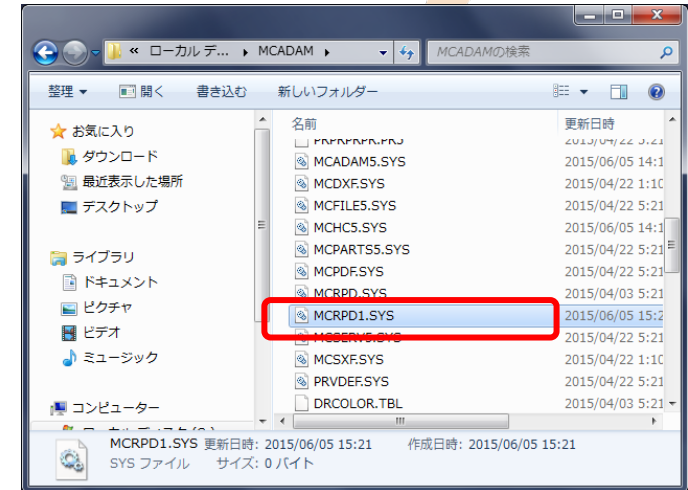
« ローカル デ... › MCADAM ›

MCADAMの検索

整理 ▾  開く  書き込む  新しいフォルダー

お気に入り
ダウンロード
最近表示した場所
デスクトップ

ライブラリ
ドキュメント
ピクチャ
ビデオ
ミュージック

コンピューター

| 名前 | 更新日時 |
|---|---|
| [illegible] | 2015/04/22 5:21 |
| MCADAM5.SYS | 2015/06/05 14:1 |
| MCDXF.SYS | 2015/04/22 1:10 |
| MCFILE5.SYS | 2015/04/22 5:21 |
| MCHC5.SYS | 2015/06/05 14:1 |
| MCPARTS5.SYS | 2015/04/22 5:21 |
| MCPDF.SYS | 2015/04/22 5:21 |
| MCRPD.SYS | 2015/04/03 5:21 |
| MCRPD1.SYS | 2015/06/05 15:2 |
| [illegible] | 2015/04/22 5:21 |
| MCSXF.SYS | 2015/04/22 1:10 |
| PRVDEF.SYS | 2015/04/22 5:21 |
| DRCOLOR.TBL | 2015/04/03 5:21 |

MCRPD1.SYS 更新日時: 2015/06/05 15:21 作成日時: 2015/06/05 15:21
SYS ファイル サイズ: 0 バイト